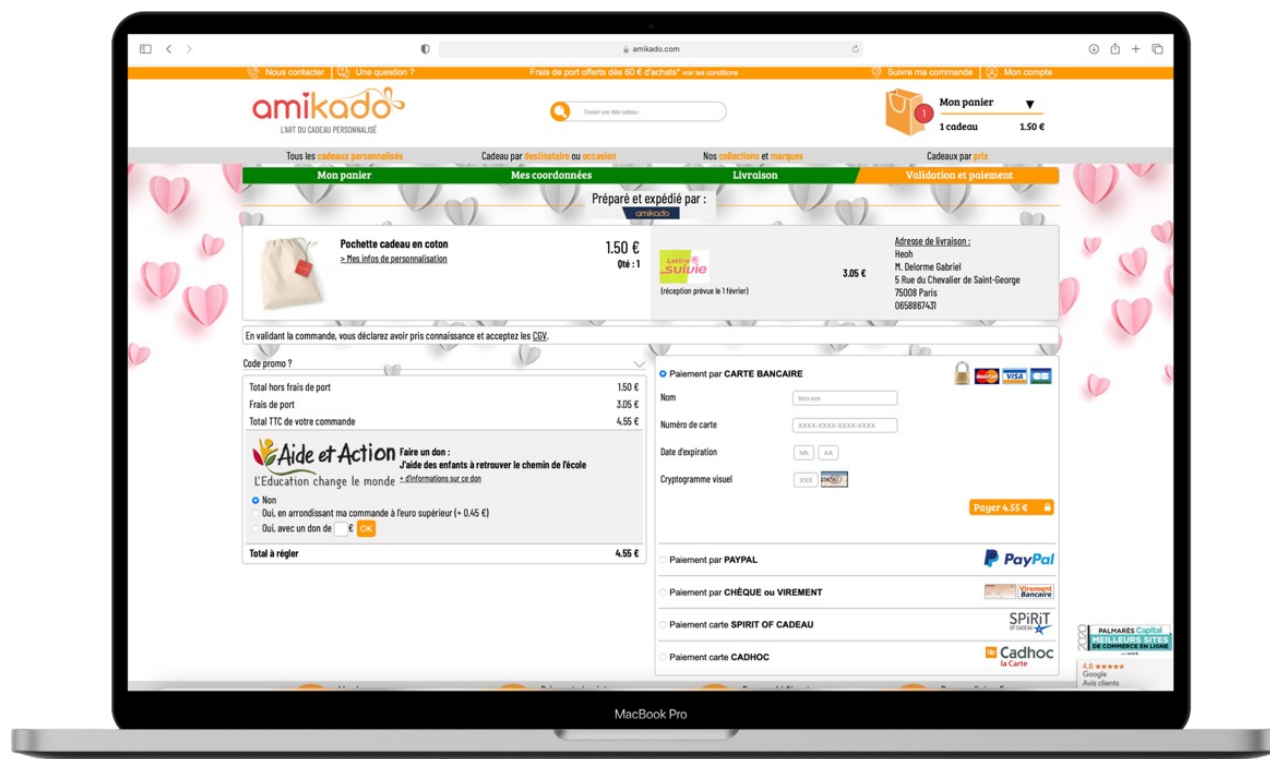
amikado.com

Nous contacter | Une question ? Frais de port offerts dès 60 € d'achats* voir les conditions Suivre ma commande | Mon compte

amikado
L'ART DU CADEAU PERSONNALISÉ

Trouver une idée cadeau

1
Mon panier
1 cadeau 1.50 €

Tous les cadeaux personnalisés | Cadeau par destinataire ou occasion | Nos collections et marques | Cadeaux par prix

Mon panier | Mes coordonnées | Livraison | Validation et paiement

Préparé et expédié par :
amikado

Pochette cadeau en coton
> Mes infos de personnalisation
1.50 €
Qté : 1

Lettre suivie
(réception prévue le 1 février)
3.05 €

Adresse de livraison :
Heoh
M. Delorme Gabriel
5 Rue du Chevalier de Saint-George
75008 Paris
0658867431

En validant la commande, vous déclarez avoir pris connaissance et acceptez les CGV.

Code promo ?

| Total hors frais de port | 1.50 € |
|---|---|
| Frais de port | 3.05 € |
| Total TTC de votre commande | 4.55 € |

Aide et Action
L'Education change le monde
Faire un don :
J'aide des enfants à retrouver le chemin de l'école
+ d'informations sur ce don
Non
Oui, en arrondissant ma commande à l'euro supérieur (+ 0.45 €)
Oui, avec un don de € OK

Total à régler 4.55 €

Paiement par CARTE BANCAIRE
VISA
Nom Votre nom
Numéro de carte XXXX-XXXX-XXXX-XXXX
Date d'expiration MM AA
Cryptogramme visuel XXX
Payer 4.55 €

Paiement par PAYPAL PayPal
Paiement par CHÈQUE ou VIREMENT Virement Bancaire
Paiement carte SPIRIT OF CADEAU SPiRiT OF CADEAU
Paiement carte CADHOC Cadhoc la Carte

PALMARÈS Capital MEILLEURS SITES DE COMMERCE EN LIGNE
4.6 ★★★★★ Google Avis clients

MacBook Pro